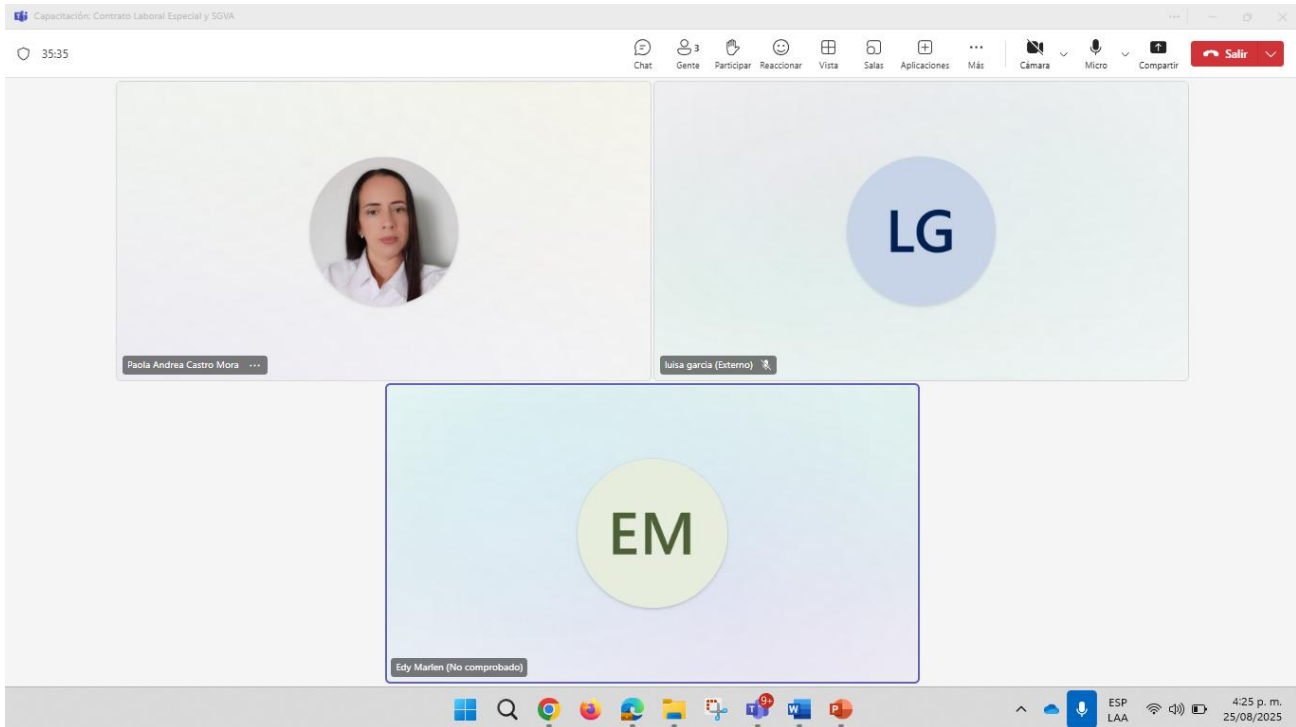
Capacitación: Contrato Laboral Especial y SGVA

35:35

Chat
3
Gente
Participar
Reaccionar
Vista
Salas
Aplicaciones
Más
Cámara
Micro
Compartir
Salir

Paola Andrea Castro Mora

LG

luisa garcia (Externo)

EM

Edy Marlen (No comprobado)

9+

ESP
LAA

4:25 p. m.
25/08/2025